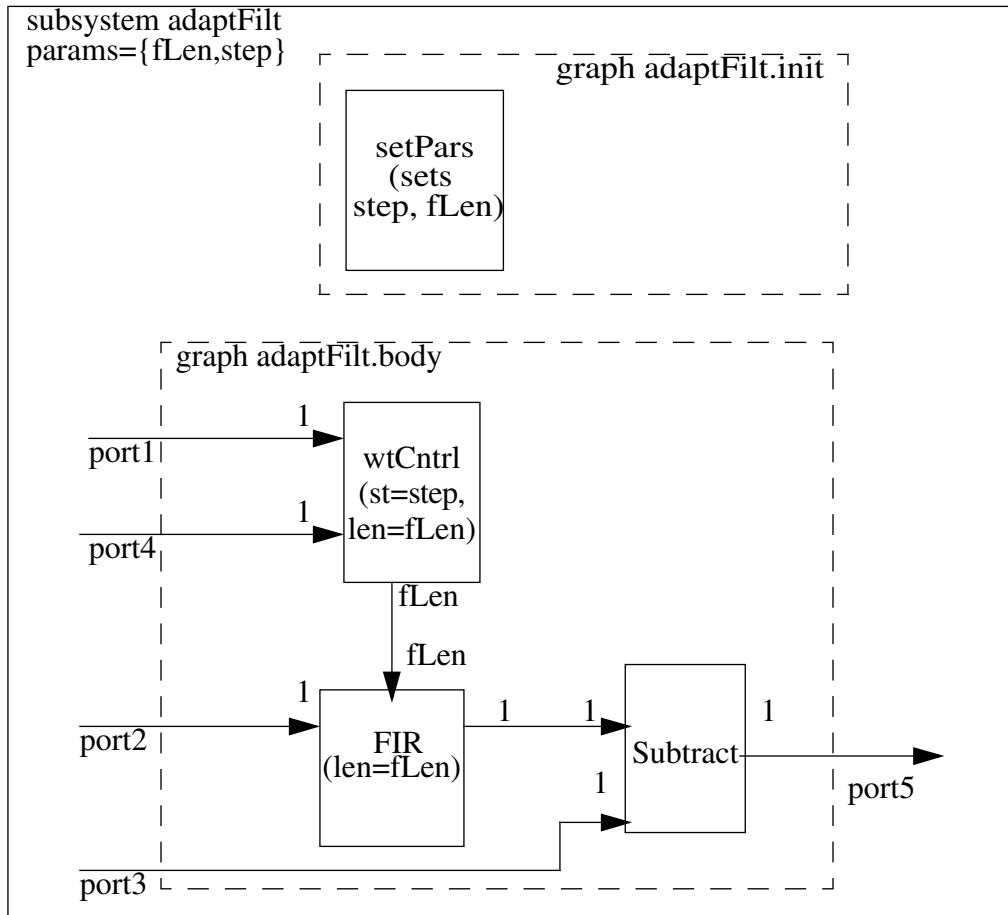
subsystem adaptFilt
params={fLen,step}

graph adaptFilt.init

setPars
(sets
step, fLen)

graph adaptFilt.body

1
port1

1
port4

wtCntrl
(st=step,
len=fLen)

fLen

fLen

1
port2

FIR
(len=fLen)

1

1

Subtract

1

1

port5

port3